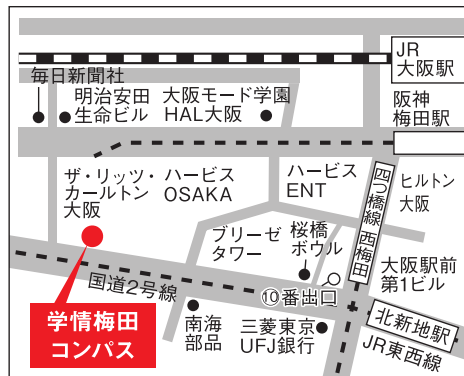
JR
大阪駅

毎日新聞社

明治安田
生命ビル

大阪モード学園
HAL大阪

阪神
梅田駅

ザ・リッツ・カールトン
大阪

ハービス
OSAKA

ハービス
ENT

四つ橋線
西梅田

ヒルトン
大阪

ブリーゼ
タワー

桜橋
ボウル

大阪駅前
第1ビル

国道2号線

⑩番出口

北新地駅

JR東西線

南海
部品

三菱東京
UFJ銀行

学情梅田
コンパス